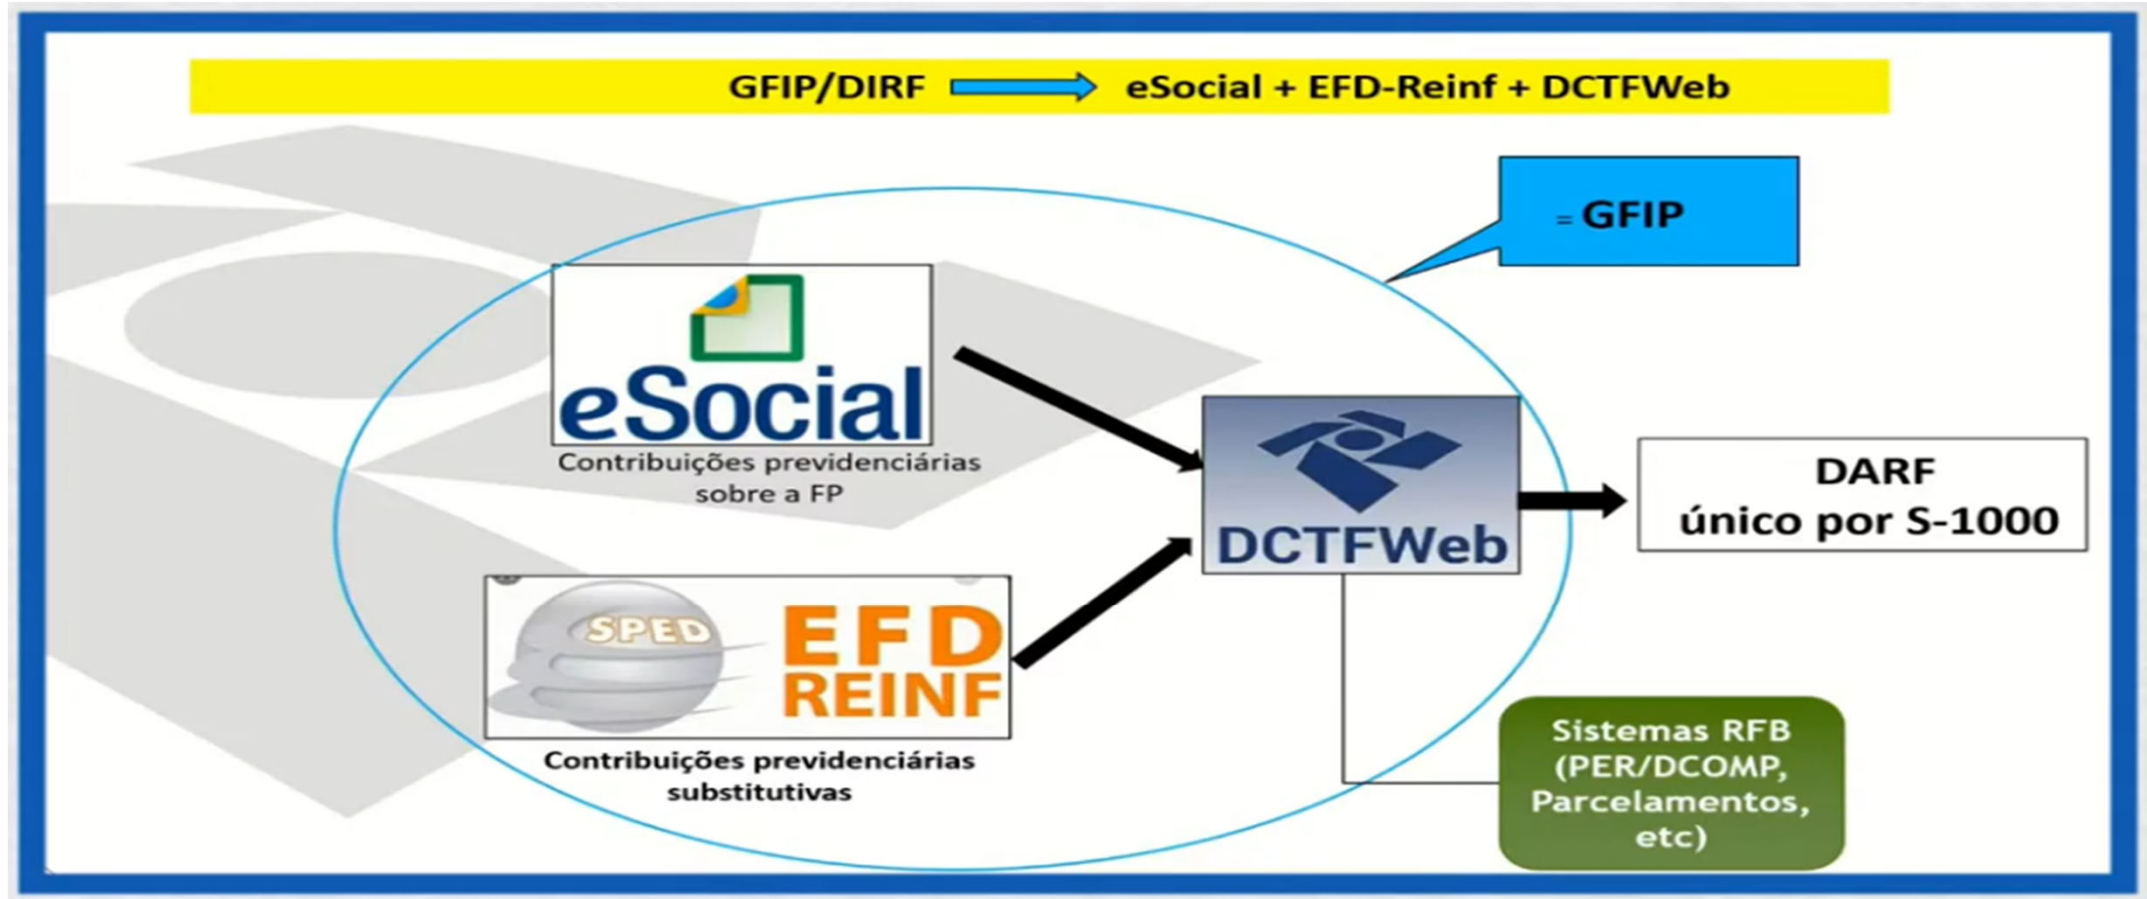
GFIP/DIRF eSocial + EFD-Reinf + DCTFWeb

= GFIP

eSocial

Contribuições previdenciárias sobre a FP

DCTFWeb

DARF único por S-1000

SPED EFD REINF

Contribuições previdenciárias substitutivas

Sistemas RFB (PER/DCOMP, Parcelamentos, etc)